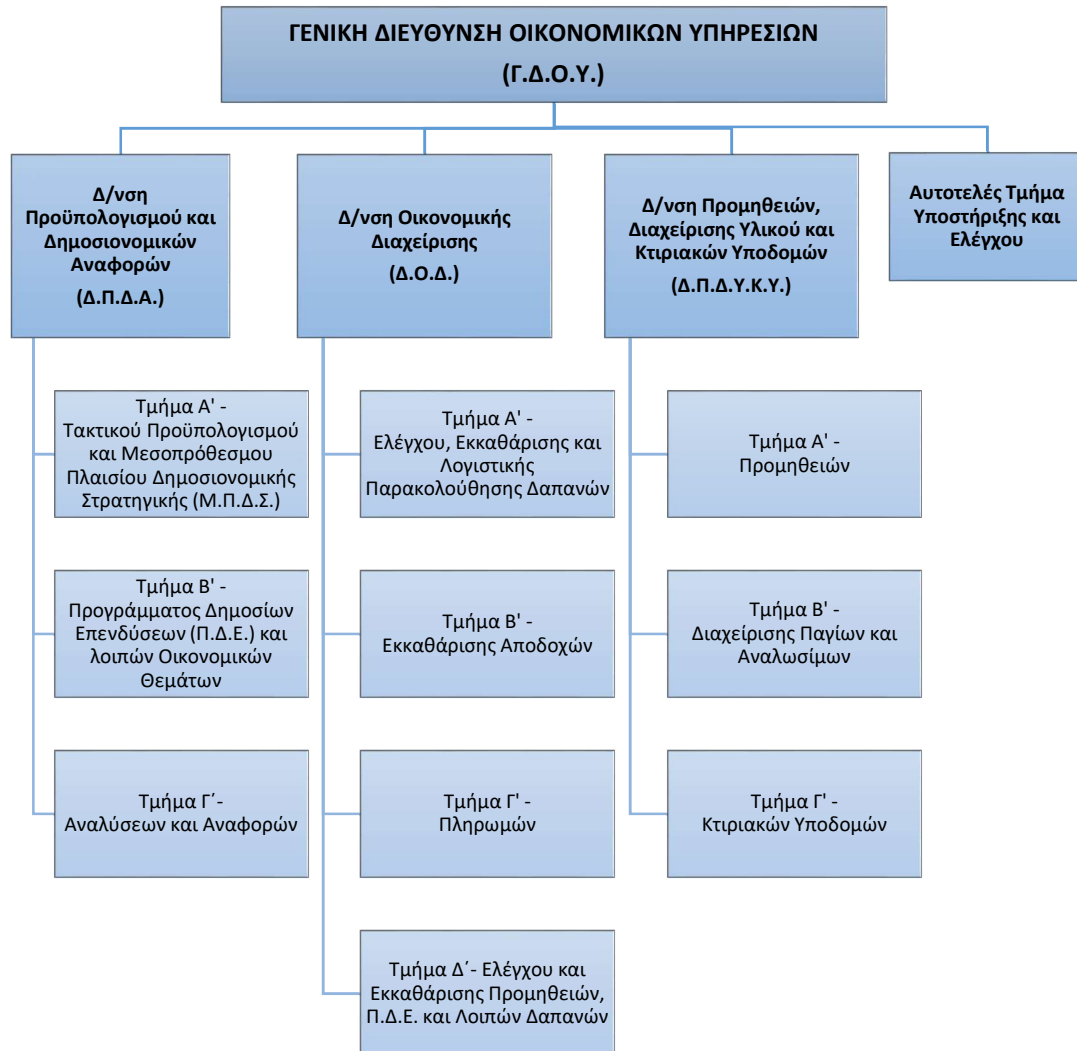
ΓΕΝΙΚΗ ΔΙΕΥΘΥΝΣΗ ΟΙΚΟΝΟΜΙΚΩΝ ΥΠΗΡΕΣΙΩΝ
(Γ.Δ.Ο.Υ.)

Δ/νση Προϋπολογισμού και Δημοσιονομικών Αναφορών
(Δ.Π.Δ.Α.)

Τμήμα Α' - Τακτικού Προϋπολογισμού και Μεσοπρόθεσμου Πλαισίου Δημοσιονομικής Στρατηγικής (Μ.Π.Δ.Σ.)

Τμήμα Β' - Προγράμματος Δημοσίων Επενδύσεων (Π.Δ.Ε.) και λοιπών Οικονομικών Θεμάτων

Τμήμα Γ΄- Αναλύσεων και Αναφορών

Δ/νση Οικονομικής Διαχείρισης
(Δ.Ο.Δ.)

Τμήμα Α' - Ελέγχου, Εκκαθάρισης και Λογιστικής Παρακολούθησης Δαπανών

Τμήμα Β' - Εκκαθάρισης Αποδοχών

Τμήμα Γ' - Πληρωμών

Τμήμα Δ΄- Ελέγχου και Εκκαθάρισης Προμηθειών, Π.Δ.Ε. και Λοιπών Δαπανών

Δ/νση Προμηθειών, Διαχείρισης Υλικού και Κτιριακών Υποδομών
(Δ.Π.Δ.Υ.Κ.Υ.)

Τμήμα Α' - Προμηθειών

Τμήμα Β' - Διαχείρισης Παγίων και Αναλωσίμων

Τμήμα Γ' - Κτιριακών Υποδομών

Αυτοτελές Τμήμα Υποστήριξης και Ελέγχου